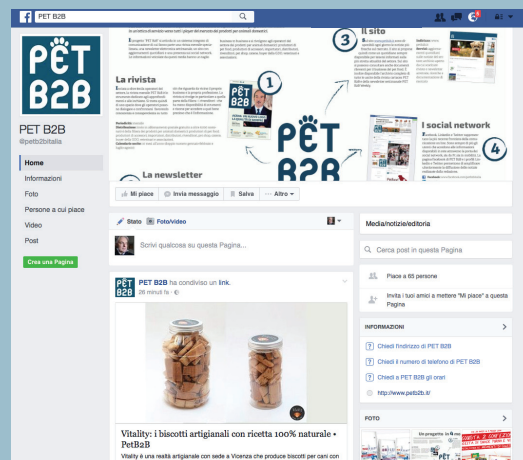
PET B2B

PET B2B

@petb2bitalia

Home

Informazioni

Foto

Persone a cui piace

Video

Post

Crea una Pagina

La rivista

Il sito

I social network

La newsletter

1

3

4

PET B2B

Mi piace

Invia messaggio

Salva

Altro

Stato

Foto/video

Scrivi qualcosa su questa Pagina...

PET B2B ha condiviso un link.

26 minuti fa

Vitality: i biscotti artigianali con ricetta 100% naturale • PetB2B

Vitality è una realtà artigianale con sede a Vicenza che produce biscotti per cani con

Media/notizie/editoria

Cerca post in questa Pagina

Piace a 85 persone

Invita i tuoi amici a mettere "Mi piace" a questa Pagina

INFORMAZIONI

Chiedi l'indirizzo di PET B2B

Chiedi il numero di telefono di PET B2B

Chiedi a PET B2B gli orari

http://www.petb2b.it/

FOTO